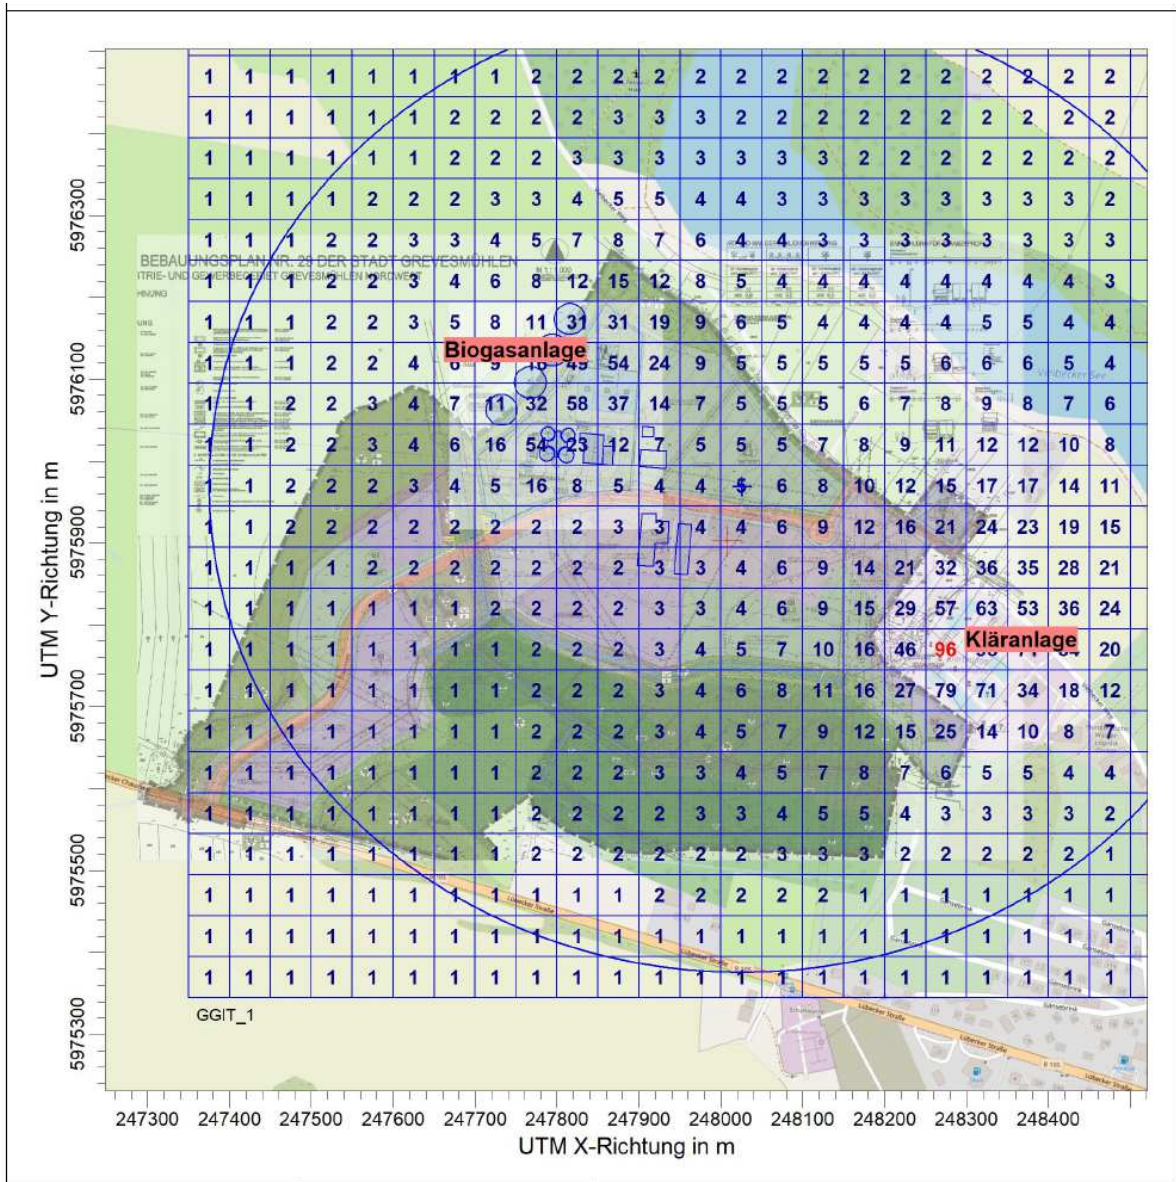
| 1 | 1 | 1 | 1 | 1 | 1 | 1 | 1 | 2 | 2 | 2 | 2 | 2 | 2 | 2 | 2 | 2 | 2 | 2 | 2 | 2 | 2 | 2 |
|---|---|---|---|---|---|---|---|---|---|---|---|---|---|---|---|---|---|---|---|---|---|---|
| 1 | 1 | 1 | 1 | 1 | 1 | 2 | 2 | 2 | 2 | 3 | 3 | 3 | 2 | 2 | 2 | 2 | 2 | 2 | 2 | 2 | 2 | 2 |
| 1 | 1 | 1 | 1 | 1 | 1 | 2 | 2 | 2 | 3 | 3 | 3 | 3 | 3 | 3 | 3 | 2 | 2 | 2 | 2 | 2 | 2 | 2 |
| 1 | 1 | 1 | 1 | 2 | 2 | 2 | 3 | 3 | 4 | 5 | 5 | 4 | 4 | 3 | 3 | 3 | 3 | 3 | 3 | 3 | 3 | 2 |
| 1 | 1 | 1 | 2 | 2 | 3 | 3 | 4 | 5 | 7 | 8 | 7 | 6 | 4 | 4 | 3 | 3 | 3 | 3 | 3 | 3 | 3 | 3 |
| 1 | 1 | 1 | 2 | 2 | 3 | 4 | 6 | 8 | 12 | 15 | 12 | 8 | 5 | 4 | 4 | 4 | 4 | 4 | 4 | 4 | 4 | 3 |
| 1 | 1 | 1 | 2 | 2 | 3 | 5 | 8 | 11 | 31 | 31 | 19 | 9 | 6 | 5 | 4 | 4 | 4 | 4 | 5 | 5 | 4 | 4 |
| 1 | 1 | 1 | 2 | 2 | 4 | 6 | 9 | 16 | 49 | 54 | 24 | 9 | 5 | 5 | 5 | 5 | 5 | 6 | 6 | 6 | 5 | 4 |
| 1 | 1 | 2 | 2 | 3 | 4 | 7 | 11 | 32 | 58 | 37 | 14 | 7 | 5 | 5 | 5 | 6 | 7 | 8 | 9 | 8 | 7 | 6 |
| 1 | 1 | 2 | 2 | 3 | 4 | 6 | 16 | 54 | 23 | 12 | 7 | 5 | 5 | 5 | 7 | 8 | 9 | 11 | 12 | 12 | 10 | 8 |
| 1 | 1 | 2 | 2 | 2 | 3 | 4 | 5 | 16 | 8 | 5 | 4 | 4 | 5 | 6 | 8 | 10 | 12 | 15 | 17 | 17 | 14 | 11 |
| 1 | 1 | 2 | 2 | 2 | 2 | 2 | 2 | 2 | 2 | 3 | 3 | 4 | 4 | 6 | 9 | 12 | 16 | 21 | 24 | 23 | 19 | 15 |
| 1 | 1 | 1 | 1 | 2 | 2 | 2 | 2 | 2 | 2 | 2 | 3 | 3 | 4 | 6 | 9 | 14 | 21 | 32 | 36 | 35 | 28 | 21 |
| 1 | 1 | 1 | 1 | 1 | 1 | 1 | 2 | 2 | 2 | 2 | 3 | 3 | 4 | 6 | 9 | 15 | 29 | 57 | 63 | 53 | 36 | 24 |
| 1 | 1 | 1 | 1 | 1 | 1 | 1 | 1 | 2 | 2 | 2 | 3 | 4 | 5 | 7 | 10 | 16 | 46 | 96 | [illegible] | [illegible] | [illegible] | 20 |
| 1 | 1 | 1 | 1 | 1 | 1 | 1 | 1 | 2 | 2 | 2 | 3 | 4 | 6 | 8 | 11 | 16 | 27 | 79 | 71 | 34 | 18 | 12 |
| 1 | 1 | 1 | 1 | 1 | 1 | 1 | 1 | 2 | 2 | 2 | 3 | 4 | 5 | 7 | 9 | 12 | 15 | 25 | 14 | 10 | 8 | 7 |
| 1 | 1 | 1 | 1 | 1 | 1 | 1 | 1 | 2 | 2 | 2 | 3 | 3 | 4 | 5 | 7 | 8 | 7 | 6 | 5 | 5 | 4 | 4 |
| 1 | 1 | 1 | 1 | 1 | 1 | 1 | 1 | 2 | 2 | 2 | 2 | 3 | 3 | 4 | 5 | 5 | 4 | 3 | 3 | 3 | 3 | 2 |
| 1 | 1 | 1 | 1 | 1 | 1 | 1 | 1 | 2 | 2 | 2 | 2 | 2 | 2 | 3 | 3 | 3 | 2 | 2 | 2 | 2 | 2 | 1 |
| 1 | 1 | 1 | 1 | 1 | 1 | 1 | 1 | 1 | 1 | 1 | 2 | 2 | 2 | 2 | 2 | 1 | 1 | 1 | 1 | 1 | 1 | 1 |
| 1 | 1 | 1 | 1 | 1 | 1 | 1 | 1 | 1 | 1 | 1 | 1 | 1 | 1 | 1 | 1 | 1 | 1 | 1 | 1 | 1 | 1 | 1 |
| 1 | 1 | 1 | 1 | 1 | 1 | 1 | 1 | 1 | 1 | 1 | 1 | 1 | 1 | 1 | 1 | 1 | 1 | 1 | 1 | 1 | 1 | 1 |

Biogasanlage
Kläranlage
BEBAUUNGSPLAN NR. 28 DER STADT GREVESMÜHLEN
TRIE- UND GEWERBEGEBIET GREVESMÜHLEN NORDWEST
GGIT_1
Lübecker Straße

UTM Y-Richtung in m
5976300
5976100
5975900
5975700
5975500
5975300

247300 247400 247500 247600 247700 247800 247900 248000 248100 248200 248300 248400
UTM X-Richtung in m